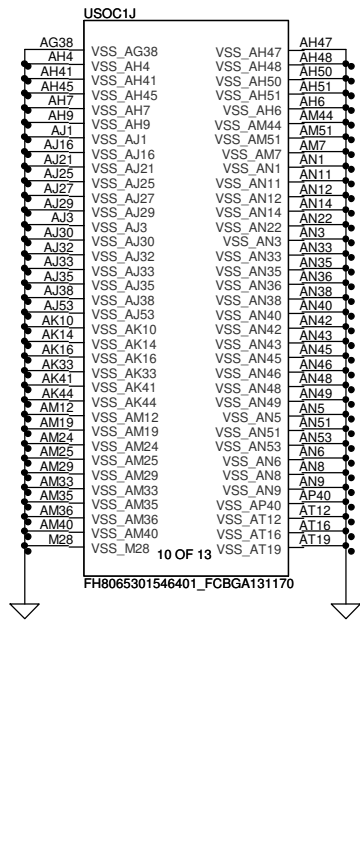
USOC1J

AG38 VSS_AG38
AH4 VSS_AH4
AH41 VSS_AH41
AH45 VSS_AH45
AH7 VSS_AH7
AH9 VSS_AH9
AJ1 VSS_AJ1
AJ16 VSS_AJ16
AJ21 VSS_AJ21
AJ25 VSS_AJ25
AJ27 VSS_AJ27
AJ29 VSS_AJ29
AJ3 VSS_AJ3
AJ30 VSS_AJ30
AJ32 VSS_AJ32
AJ33 VSS_AJ33
AJ35 VSS_AJ35
AJ38 VSS_AJ38
AJ53 VSS_AJ53
AK10 VSS_AK10
AK14 VSS_AK14
AK16 VSS_AK16
AK33 VSS_AK33
AK41 VSS_AK41
AK44 VSS_AK44
AM12 VSS_AM12
AM19 VSS_AM19
AM24 VSS_AM24
AM25 VSS_AM25
AM29 VSS_AM29
AM33 VSS_AM33
AM35 VSS_AM35
AM36 VSS_AM36
AM40 VSS_AM40
M28 VSS_M28

VSS_AH47 AH47
VSS_AH48 AH48
VSS_AH50 AH50
VSS_AH51 AH51
VSS_AH6 AH6
VSS_AM44 AM44
VSS_AM51 AM51
VSS_AM7 AM7
VSS_AN1 AN1
VSS_AN11 AN11
VSS_AN12 AN12
VSS_AN14 AN14
VSS_AN22 AN22
VSS_AN3 AN3
VSS_AN33 AN33
VSS_AN35 AN35
VSS_AN36 AN36
VSS_AN38 AN38
VSS_AN40 AN40
VSS_AN42 AN42
VSS_AN43 AN43
VSS_AN45 AN45
VSS_AN46 AN46
VSS_AN48 AN48
VSS_AN49 AN49
VSS_AN5 AN5
VSS_AN51 AN51
VSS_AN53 AN53
VSS_AN6 AN6
VSS_AN8 AN8
VSS_AN9 AN9
VSS_AP40 AP40
VSS_AT12 AT12
VSS_AT16 AT16
VSS_AT19 AT19

10 OF 13

FH8065301546401_FCBGA131170